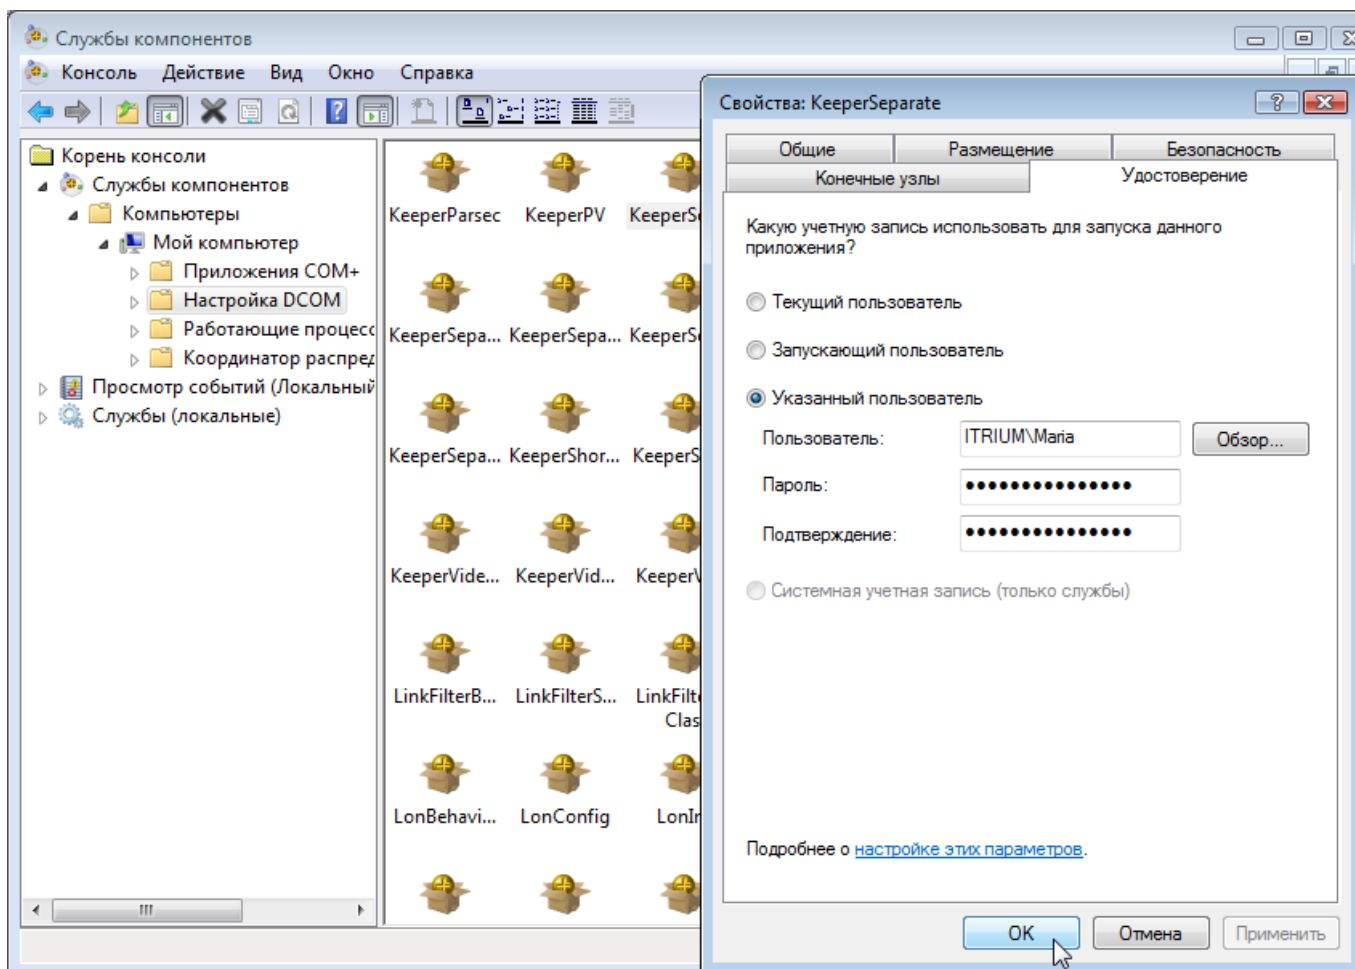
Службы компонентов

Консоль Действие Вид Окно Справка

Корень консоли
Службы компонентов
Компьютеры
Мой компьютер
Приложения COM+
Настройка DCOM
Работающие процесс
Координатор распред
Просмотр событий (Локальный
Службы (локальные)

KeeperParsec
KeeperPV
KeeperS
KeeperSepa...
KeeperSepa...
KeeperS
KeeperSepa...
KeeperShor...
KeeperS
KeeperVide...
KeeperVid...
Keeper\
LinkFilterB...
LinkFilterS...
LinkFilt Clas
LonBehavi...
LonConfig
LonI

Свойства: KeeperSeparate

Общие | Размещение | Безопасность
Конечные узлы | Удостоверение

Какую учетную запись использовать для запуска данного приложения?

Текущий пользователь

Запускающий пользователь

Указанный пользователь

Пользователь: ITRIUM\Maria Обзор...

Пароль: •••••••••••••••

Подтверждение: •••••••••••••••

Системная учетная запись (только службы)

Подробнее о настройке этих параметров.

OK Отмена Применить